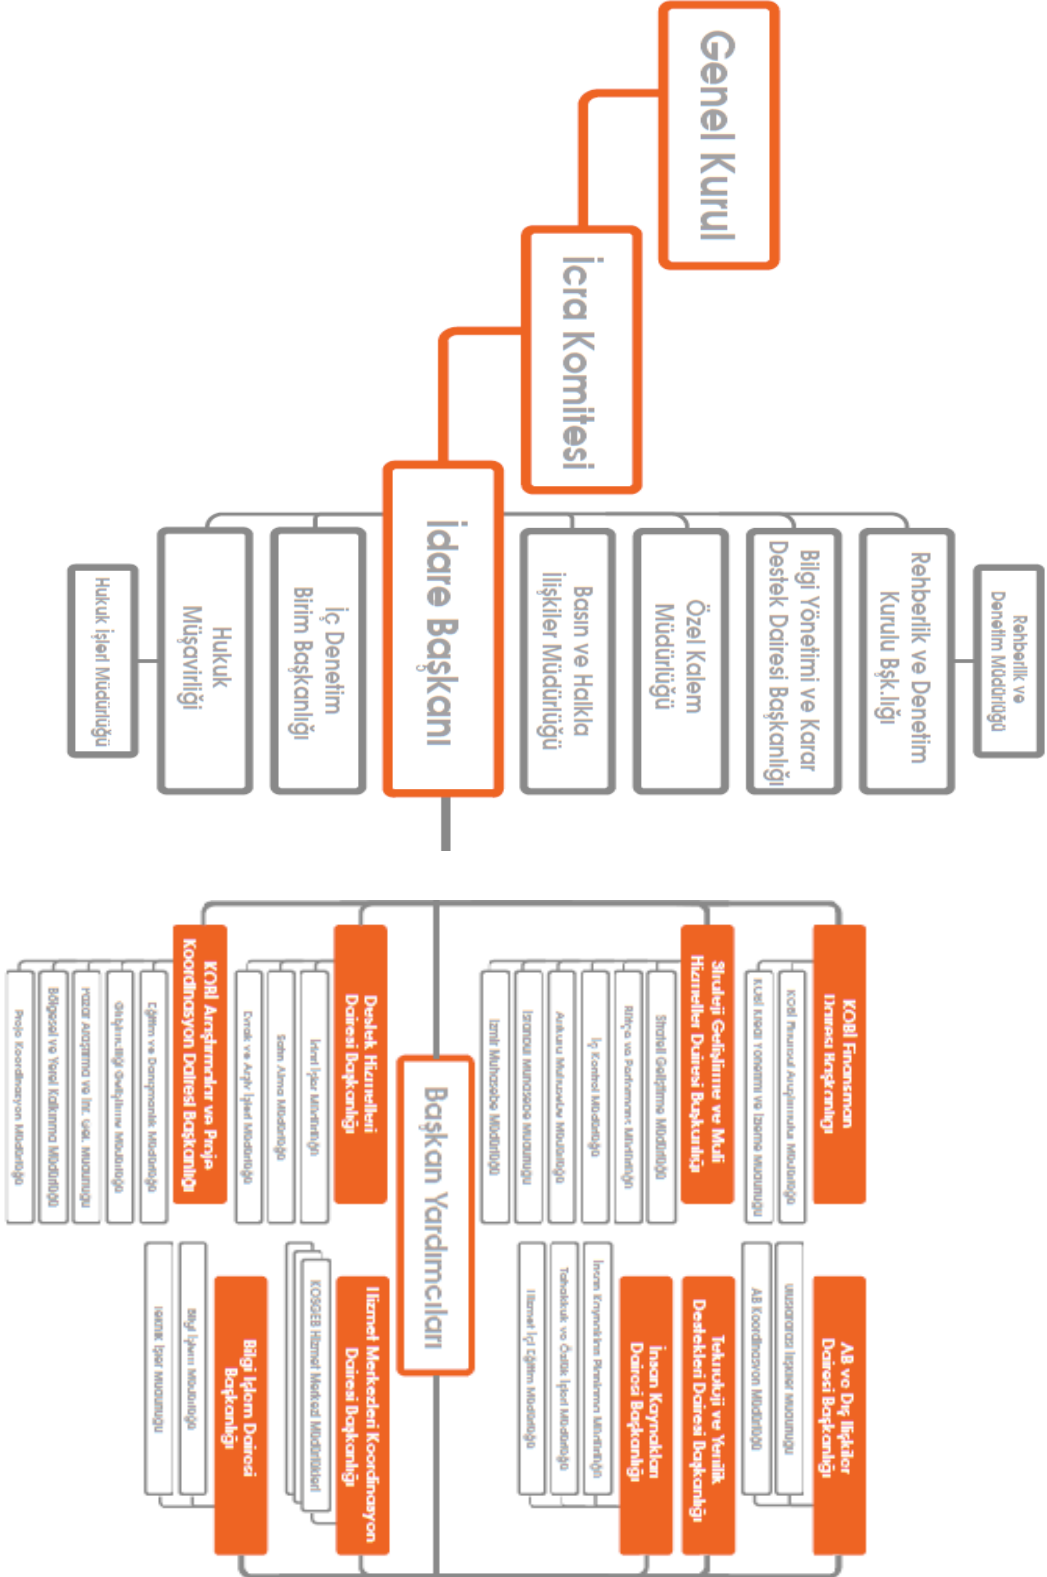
Genel Kurul

İcra Komitesi

İdare Başkanı

Rehberlik ve Denetim Müdürlüğü

Rehberlik ve Denetim Kurulu Bşk.lığı

Bilgi Yönetimi ve Karar Destek Dairesi Başkanlığı

Özel Kalem Müdürlüğü

Basın ve Halkla İlişkiler Müdürlüğü

İç Denetim Birim Başkanlığı

Hukuk Müşavirliği

Hukuk İşleri Müdürlüğü

Başkan Yardımcıları

KOBİ Finansman Dairesi Başkanlığı

KOBİ Finansal Araştırmalar Müdürlüğü

Kredi Kefalet Yönetimi ve İzleme Müdürlüğü

Strateji Geliştirme ve Mali Hizmetler Dairesi Başkanlığı

Strateji Geliştirme Müdürlüğü

Bütçe ve Performans Müdürlüğü

İç Kontrol Müdürlüğü

Ankara Muhasebe Müdürlüğü

İstanbul Muhasebe Müdürlüğü

İzmir Muhasebe Müdürlüğü

Destek Hizmetleri Dairesi Başkanlığı

İdari İşler Müdürlüğü

Satın Alma Müdürlüğü

Evrak ve Arşiv İşleri Müdürlüğü

KOBİ Araştırmalar ve Proje Koordinasyon Dairesi Başkanlığı

Eğitim ve Danışmanlık Müdürlüğü

Girişimcilik Geliştirme Müdürlüğü

Pazar Araştırma ve İnt. Gel. Müdürlüğü

Bölgesel ve Yerel Kalkınma Müdürlüğü

Proje Koordinasyon Müdürlüğü

AB ve Dış İlişkiler Dairesi Başkanlığı

Uluslararası İlişkiler Müdürlüğü

AB Koordinasyon Müdürlüğü

Teknoloji ve Yenilik Destekleri Dairesi Başkanlığı

İnsan Kaynakları Dairesi Başkanlığı

İnsan Kaynakları Planlama Müdürlüğü

Tahakkuk ve Özlük İşleri Müdürlüğü

Hizmet İçi Eğitim Müdürlüğü

Hizmet Merkezleri Koordinasyon Dairesi Başkanlığı

KOSGEB Hizmet Merkezi Müdürlükleri

Bilgi İşlem Dairesi Başkanlığı

Bilgi İşlem Müdürlüğü

Teknik İşler Müdürlüğü